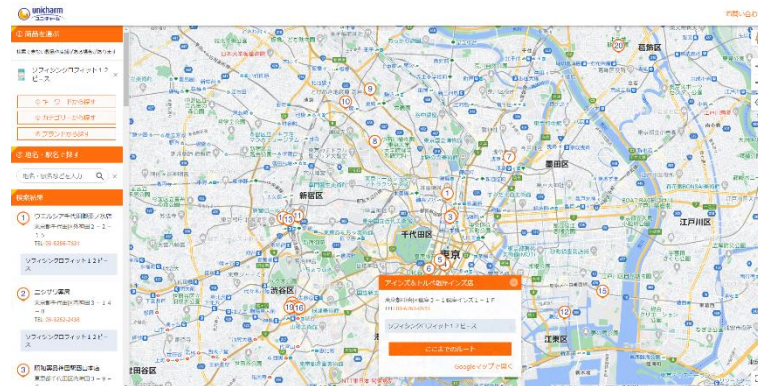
unicharm ユニ・チャーム

お問い合わ

① 商品を選ぶ

ソフィシンクロフィット12ピース

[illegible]から探す
カテゴリーから探す
ブランドから探す

② 地名・駅名で探す

地名・駅名などを入力

検索結果

1 ウエルシア千代田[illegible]
TEL 03-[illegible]

ソフィシンクロフィット12ピース

2 ニシザワ薬局
TEL 03-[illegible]

ソフィシンクロフィット12ピース

3 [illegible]

新宿区
千代田区
東京
墨田区
江戸川区
江東区
渋谷区
世田谷区
葛飾区

アインズ&トルペ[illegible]店
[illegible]
ソフィシンクロフィット12ピース
ここまでのルート
Googleマップで開く